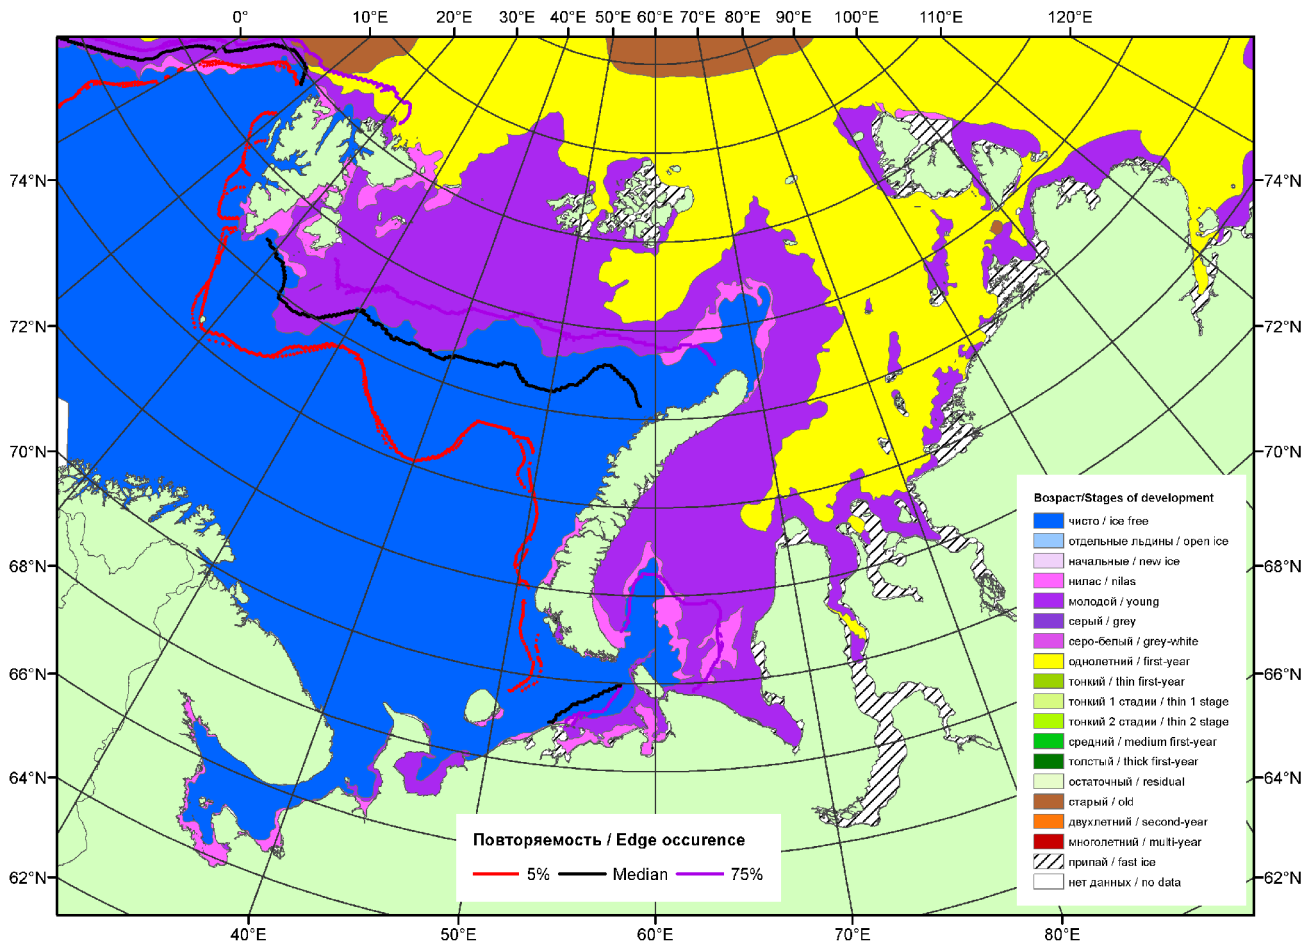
0° 10°E 20°E 30°E 40°E 50°E 60°E 70°E 80°E 90°E 100°E 110°E 120°E

74°N 72°N 70°N 68°N 66°N 64°N 62°N

74°N 72°N 70°N 68°N 66°N 64°N 62°N

40°E 50°E 60°E 70°E 80°E

Возраст/Stages of development

| |
|---|
| чисто / ice free |
| отдельные льдины / open ice |
| начальные / new ice |
| нилас / nilas |
| молодой / young |
| серый / grey |
| серо-белый / grey-white |
| однолетний / first-year |
| тонкий / thin first-year |
| тонкий 1 стадии / thin 1 stage |
| тонкий 2 стадии / thin 2 stage |
| средний / medium first-year |
| толстый / thick first-year |
| остаточный / residual |
| старый / old |
| двухлетний / second-year |
| многолетний / multi-year |
| припай / fast ice |
| нет данных / no data |

Повторяемость / Edge occurence

5% Median 75%